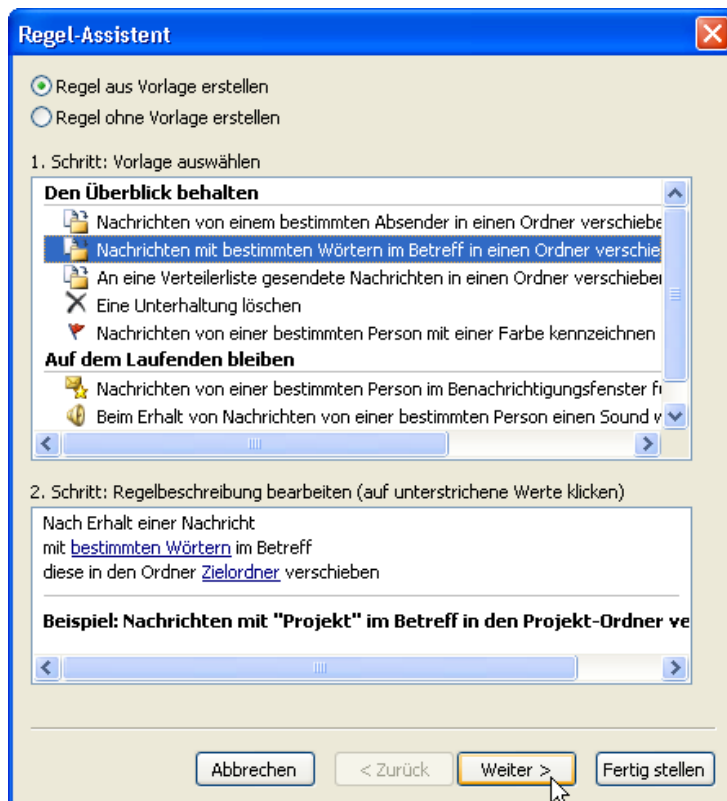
Regel-Assistent

Regel aus Vorlage erstellen
Regel ohne Vorlage erstellen

1. Schritt: Vorlage auswählen

Den Überblick behalten
Nachrichten von einem bestimmten Absender in einen Ordner verschiebe
Nachrichten mit bestimmten Wörtern im Betreff in einen Ordner verschie
An eine Verteilerliste gesendete Nachrichten in einen Ordner verschieber
Eine Unterhaltung löschen
Nachrichten von einer bestimmten Person mit einer Farbe kennzeichnen
Auf dem Laufenden bleiben
Nachrichten von einer bestimmten Person im Benachrichtigungsfenster f
Beim Erhalt von Nachrichten von einer bestimmten Person einen Sound v

2. Schritt: Regelbeschreibung bearbeiten (auf unterstrichene Werte klicken)

Nach Erhalt einer Nachricht
mit bestimmten Wörtern im Betreff
diese in den Ordner Zielordner verschieben

Beispiel: Nachrichten mit "Projekt" im Betreff in den Projekt-Ordner ve

Abbrechen
< Zurück
Weiter >
Fertig stellen